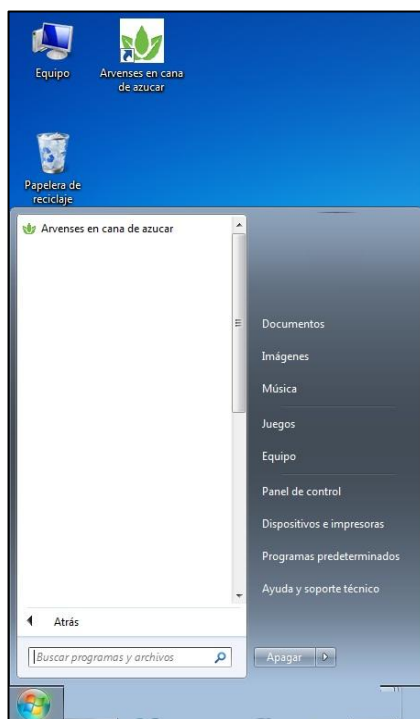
Equipo

Arvenses en cana de azucar

Papelera de reciclaje

Arvenses en cana de azucar

Documentos

Imágenes

Música

Juegos

Equipo

Panel de control

Dispositivos e impresoras

Programas predeterminados

Ayuda y soporte técnico

Atrás

Buscar programas y archivos

Apagar